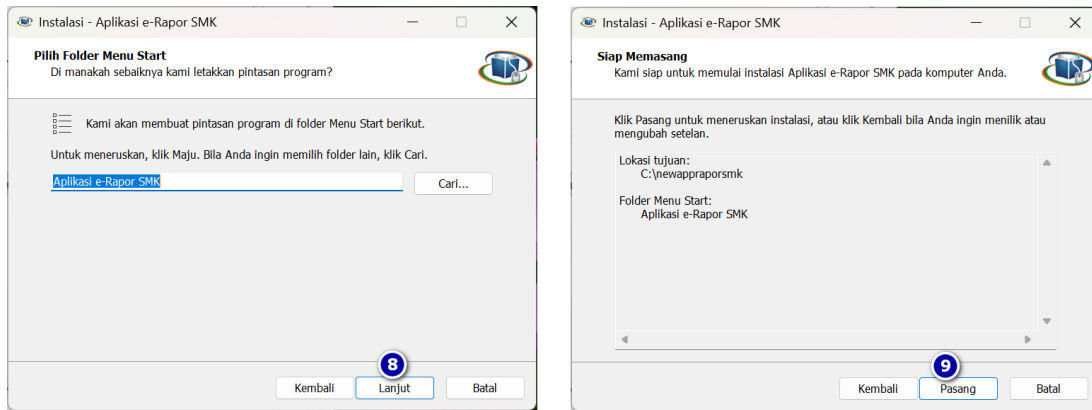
Instalasi - Aplikasi e-Rapor SMK

Pilih Folder Menu Start
Di manakah sebaiknya kami letakkan pintasan program?

Kami akan membuat pintasan program di folder Menu Start berikut.

Untuk meneruskan, klik Maju. Bila Anda ingin memilih folder lain, klik Cari.

Aplikasi e-Rapor SMK

Cari...

8

Kembali

Lanjut

Batal

Instalasi - Aplikasi e-Rapor SMK

Siap Memasang
Kami siap untuk memulai instalasi Aplikasi e-Rapor SMK pada komputer Anda.

Klik Pasang untuk meneruskan instalasi, atau klik Kembali bila Anda ingin menilik atau mengubah setelan.

Lokasi tujuan:
C:\newappraporsmk

Folder Menu Start:
Aplikasi e-Rapor SMK

9

Kembali

Pasang

Batal